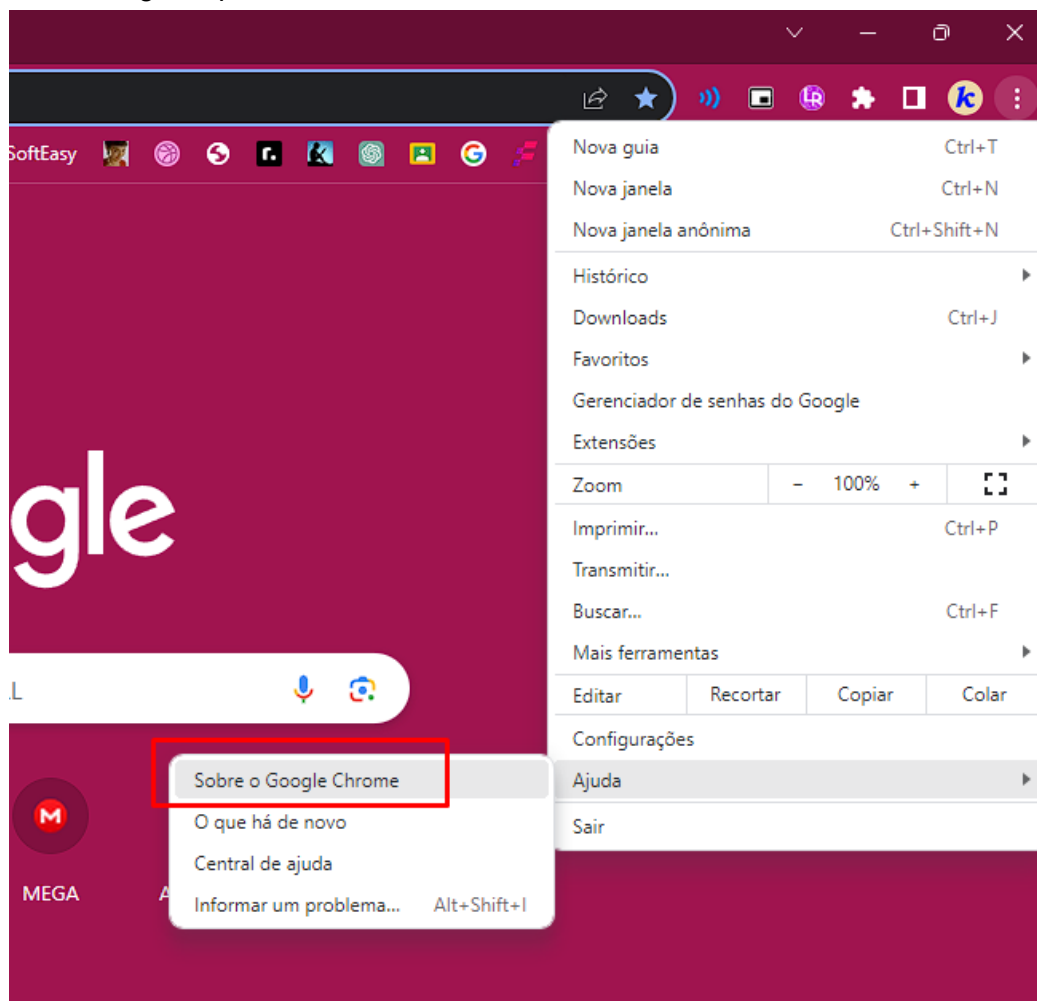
SoftEasy

gle

L

M
MEGA

A

Nova guia Ctrl+T
Nova janela Ctrl+N
Nova janela anônima Ctrl+Shift+N
Histórico
Downloads Ctrl+J
Favoritos
Gerenciador de senhas do Google
Extensões
Zoom – 100% +
Imprimir... Ctrl+P
Transmitir...
Buscar... Ctrl+F
Mais ferramentas
Editar Recortar Copiar Colar
Configurações
Ajuda
Sair

Sobre o Google Chrome
O que há de novo
Central de ajuda
Informar um problema... Alt+Shift+I